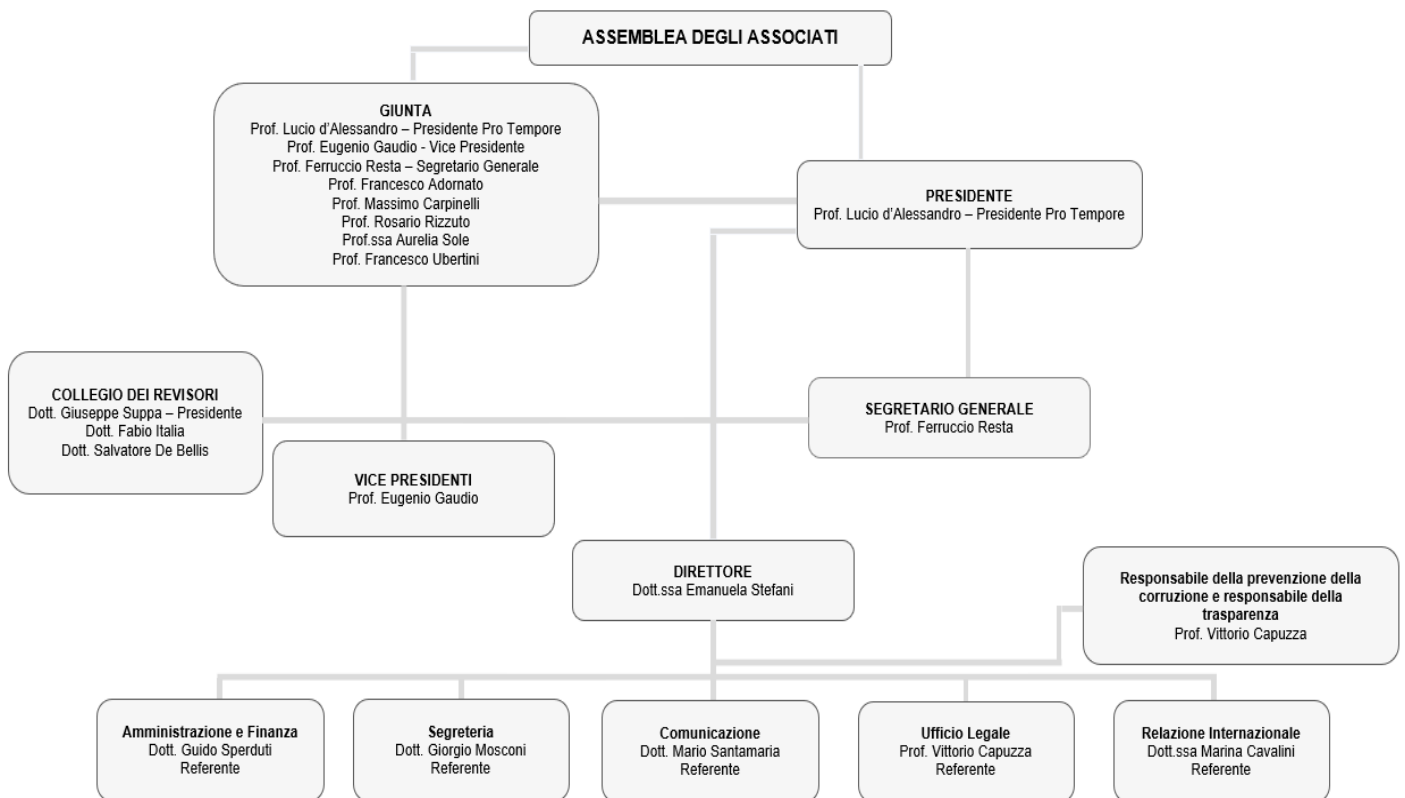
ASSEMBLEA DEGLI ASSOCIATI

GIUNTA
Prof. Lucio d'Alessandro – Presidente Pro Tempore
Prof. Eugenio Gaudio - Vice Presidente
Prof. Ferruccio Resta – Segretario Generale
Prof. Francesco Adornato
Prof. Massimo Carpinelli
Prof. Rosario Rizzuto
Prof.ssa Aurelia Sole
Prof. Francesco Ubertini

PRESIDENTE
Prof. Lucio d'Alessandro – Presidente Pro Tempore

COLLEGIO DEI REVISORI
Dott. Giuseppe Suppa – Presidente
Dott. Fabio Italia
Dott. Salvatore De Bellis

SEGRETARIO GENERALE
Prof. Ferruccio Resta

VICE PRESIDENTI
Prof. Eugenio Gaudio

DIRETTORE
Dott.ssa Emanuela Stefani

Responsabile della prevenzione della corruzione e responsabile della trasparenza
Prof. Vittorio Capuzza

Amministrazione e Finanza
Dott. Guido Sperduti
Referente

Segreteria
Dott. Giorgio Mosconi
Referente

Comunicazione
Dott. Mario Santamaria
Referente

Ufficio Legale
Prof. Vittorio Capuzza
Referente

Relazione Internazionale
Dott.ssa Marina Cavalini
Referente